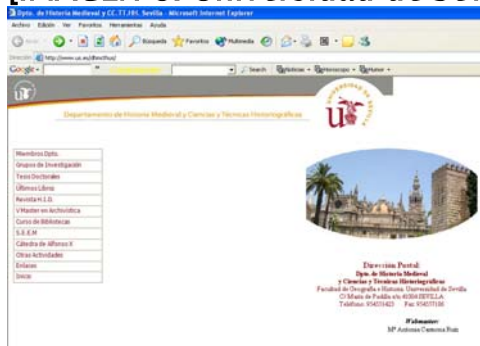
Dpto. de Historia Medieval y CC.TT.HH. Sevilla - Microsoft Internet Explorer

Archivo Edición Ver Favoritos Herramientas Ayuda

Atrás Búsqueda Favoritos Multimedia

Dirección http://www.us.es/dhmcthus/

Google Search Noticias Horóscopo Humor

Departamento de Historia Medieval y Ciencias y Técnicas Historiográficas

Miembros Dpto.
Grupos de Investigación
Tesis Doctorales
Últimos Libros
Revista H.I.D.
V Master en Archivística
Curso de Bibliotecas
S.E.E.M
Cátedra de Alfonso X
Otras Actividades
Enlaces
Inicio

Dirección Postal:
Dpto. de Historia Medieval y Ciencias y Técnicas Historiográficas
Facultad de Geografía e Historia. Universidad de Sevilla
C/ María de Padilla s/n 41004 SEVILLA
Teléfono: 954551423 Fax: 954551186

Webmaster:
Mª Antonia Carmona Ruiz